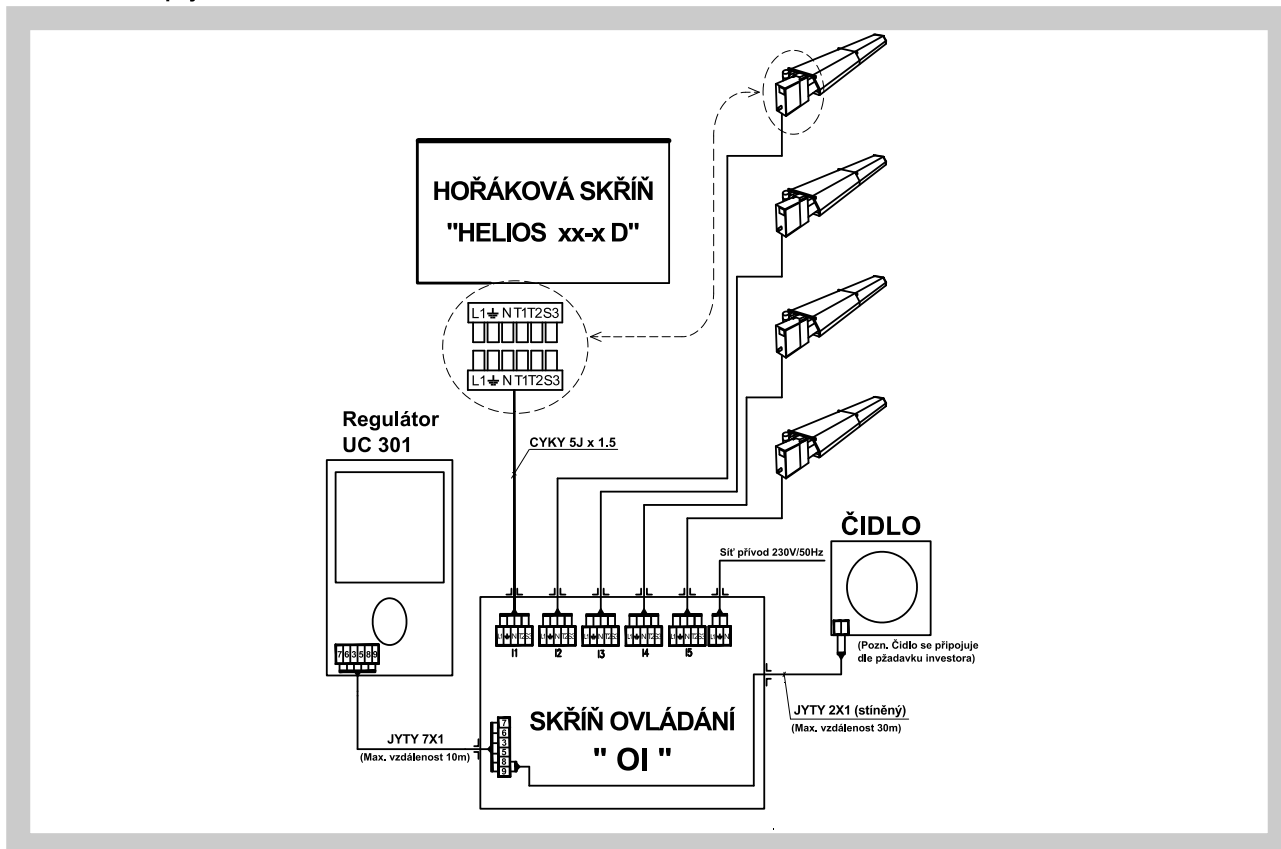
HOŘÁKOVÁ SKŘÍŇ
"HELIOS xx-x D"

L1 ⏚ N T1 T2 S3

L1 ⏚ N T1 T2 S3

Regulátor
UC 301

CYKY 5J x 1.5

ČIDLO

Síť přívod 230V/50Hz

I1 I2 I3 I4 I5

7 6 3 5 8 9

(Pozn. Čidlo se připojuje dle pžadavku investora)

SKŘÍŇ OVLÁDÁNÍ
" OI "

7
6
3
5
8
9

JYTY 7X1
(Max. vzdálenost 10m)

JYTY 2X1 (stíněný)
(Max. vzdálenost 30m)